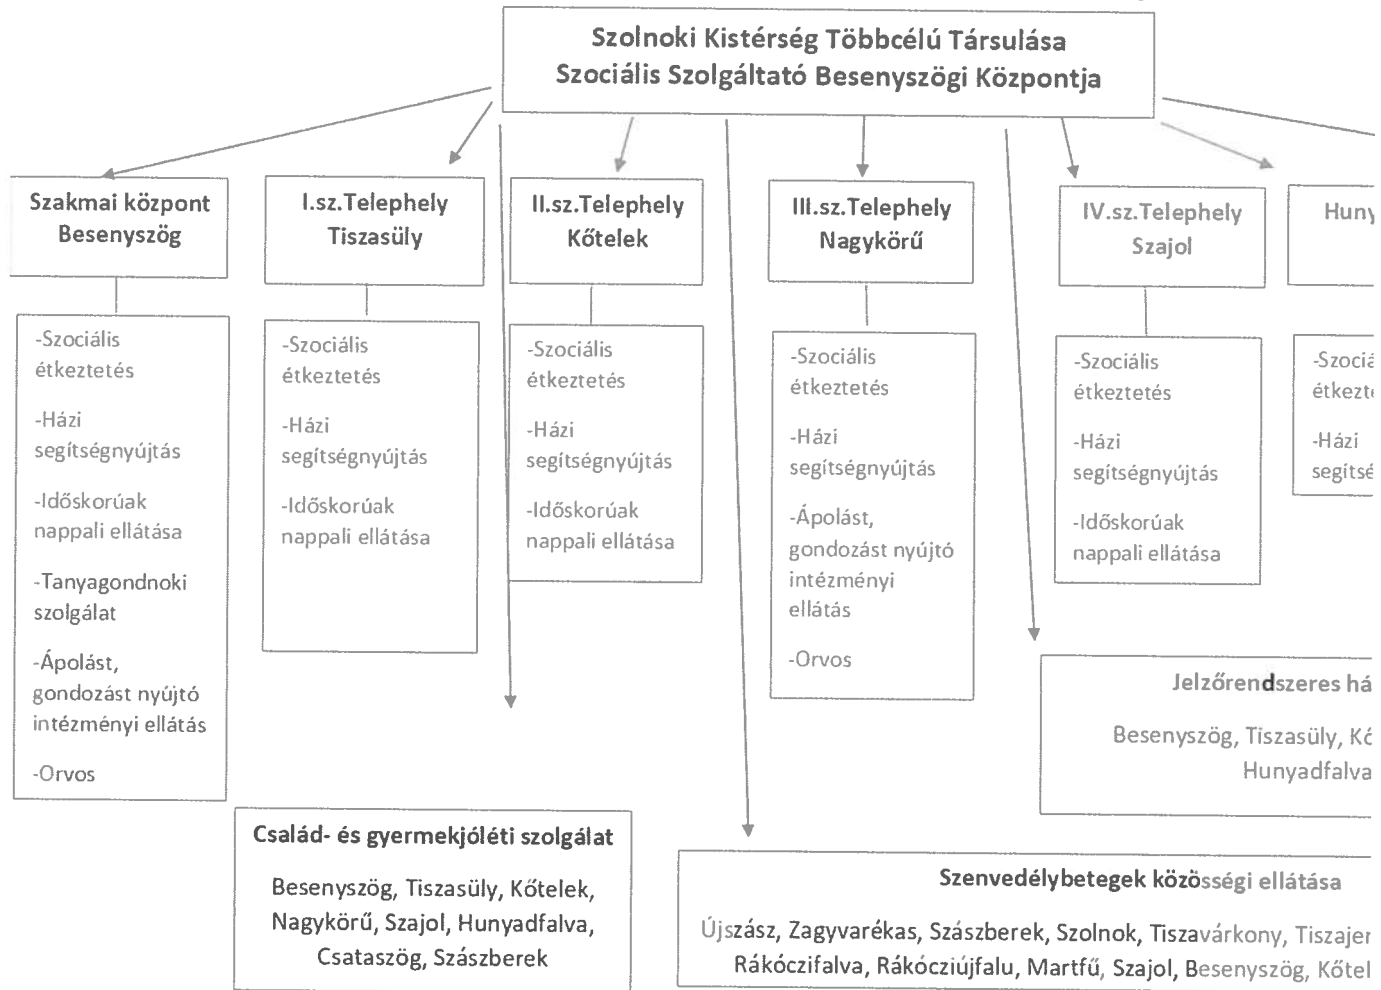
Szolnoki Kistérség Többcélú Társulása
Szociális Szolgáltató Besenyszögi Központja

Szakmai központ
Besenyszög

-Szociális étkeztetés

-Házi segítségnyújtás

-Időskorúak nappali ellátása

-Tanyagondnoki szolgálat

-Ápolást, gondozást nyújtó intézményi ellátás

-Orvos

I.sz.Telephely
Tiszasüly

-Szociális étkeztetés

-Házi segítségnyújtás

-Időskorúak nappali ellátása

II.sz.Telephely
Kőtelek

-Szociális étkeztetés

-Házi segítségnyújtás

-Időskorúak nappali ellátása

III.sz.Telephely
Nagykörű

-Szociális étkeztetés

-Házi segítségnyújtás

-Ápolást, gondozást nyújtó intézményi ellátás

-Orvos

IV.sz.Telephely
Szajol

-Szociális étkeztetés

-Házi segítségnyújtás

-Időskorúak nappali ellátása

Huny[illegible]

-Szociá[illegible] étkezt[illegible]

-Házi segítsé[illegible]

Jelzőrendszeres há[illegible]

Besenyszög, Tiszasüly, Kő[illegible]
Hunyadfalva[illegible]

Család- és gyermekjóléti szolgálat

Besenyszög, Tiszasüly, Kőtelek, Nagykörű, Szajol, Hunyadfalva, Csataszög, Szászberek

Szenvedélybetegek közösségi ellátása

Újszász, Zagyvarékas, Szászberek, Szolnok, Tiszavárkony, Tiszajen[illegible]
Rákóczifalva, Rákócziújfalu, Martfű, Szajol, Besenyszög, Kőtel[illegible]